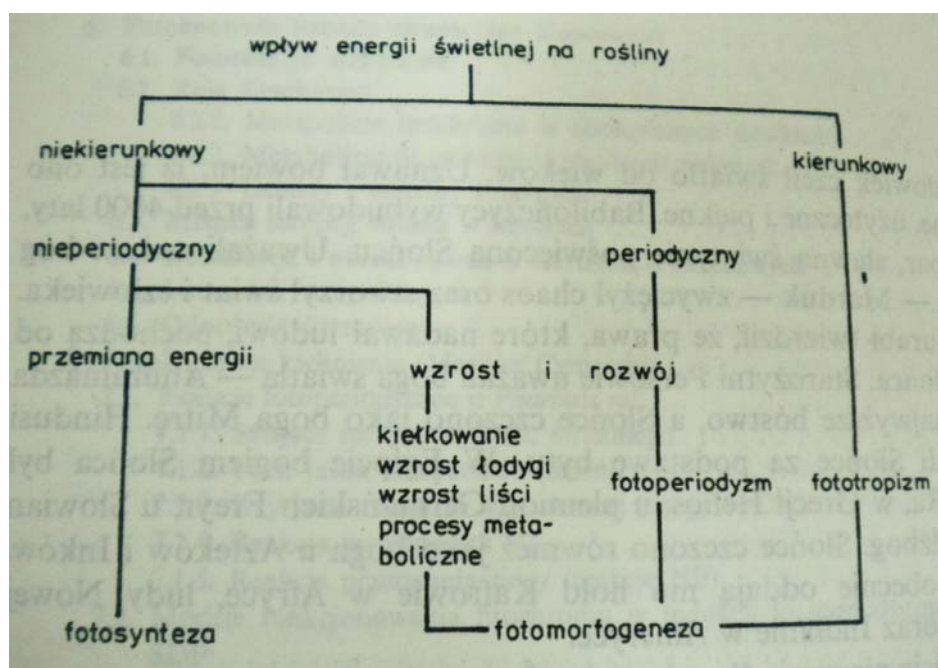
wpływ energii świetlnej na rośliny

niekierunkowy

kierunkowy

nieperiodyczny

periodyczny

przemiana energii

wzrost i rozwój

kiełkowanie
wzrost łodygi
wzrost liści
procesy metaboliczne

fotoperiodyzm

fototropizm

fotosynteza

fotomorfogeneza